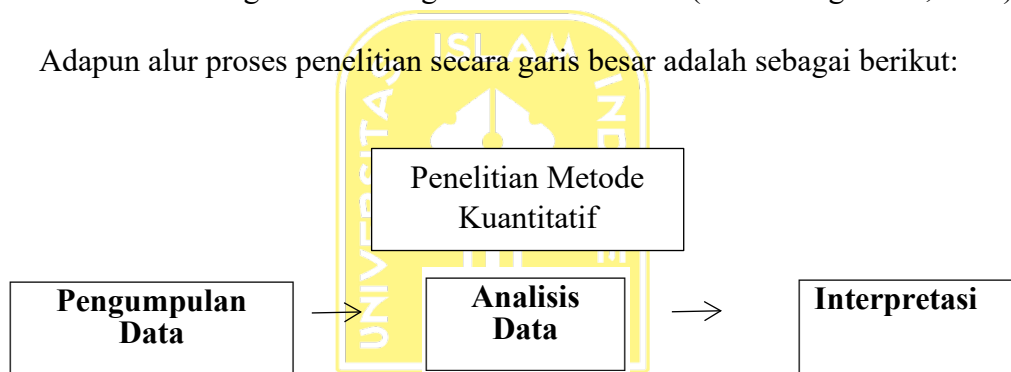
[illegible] (Sugiyono, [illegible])

Adapun alur proses penelitian secara garis besar adalah sebagai berikut:

Penelitian Metode Kuantitatif

**Pengumpulan Data** → **Analisis Data** → **Interpretasi**

UNIVERSITAS ISLAM INDONESIA